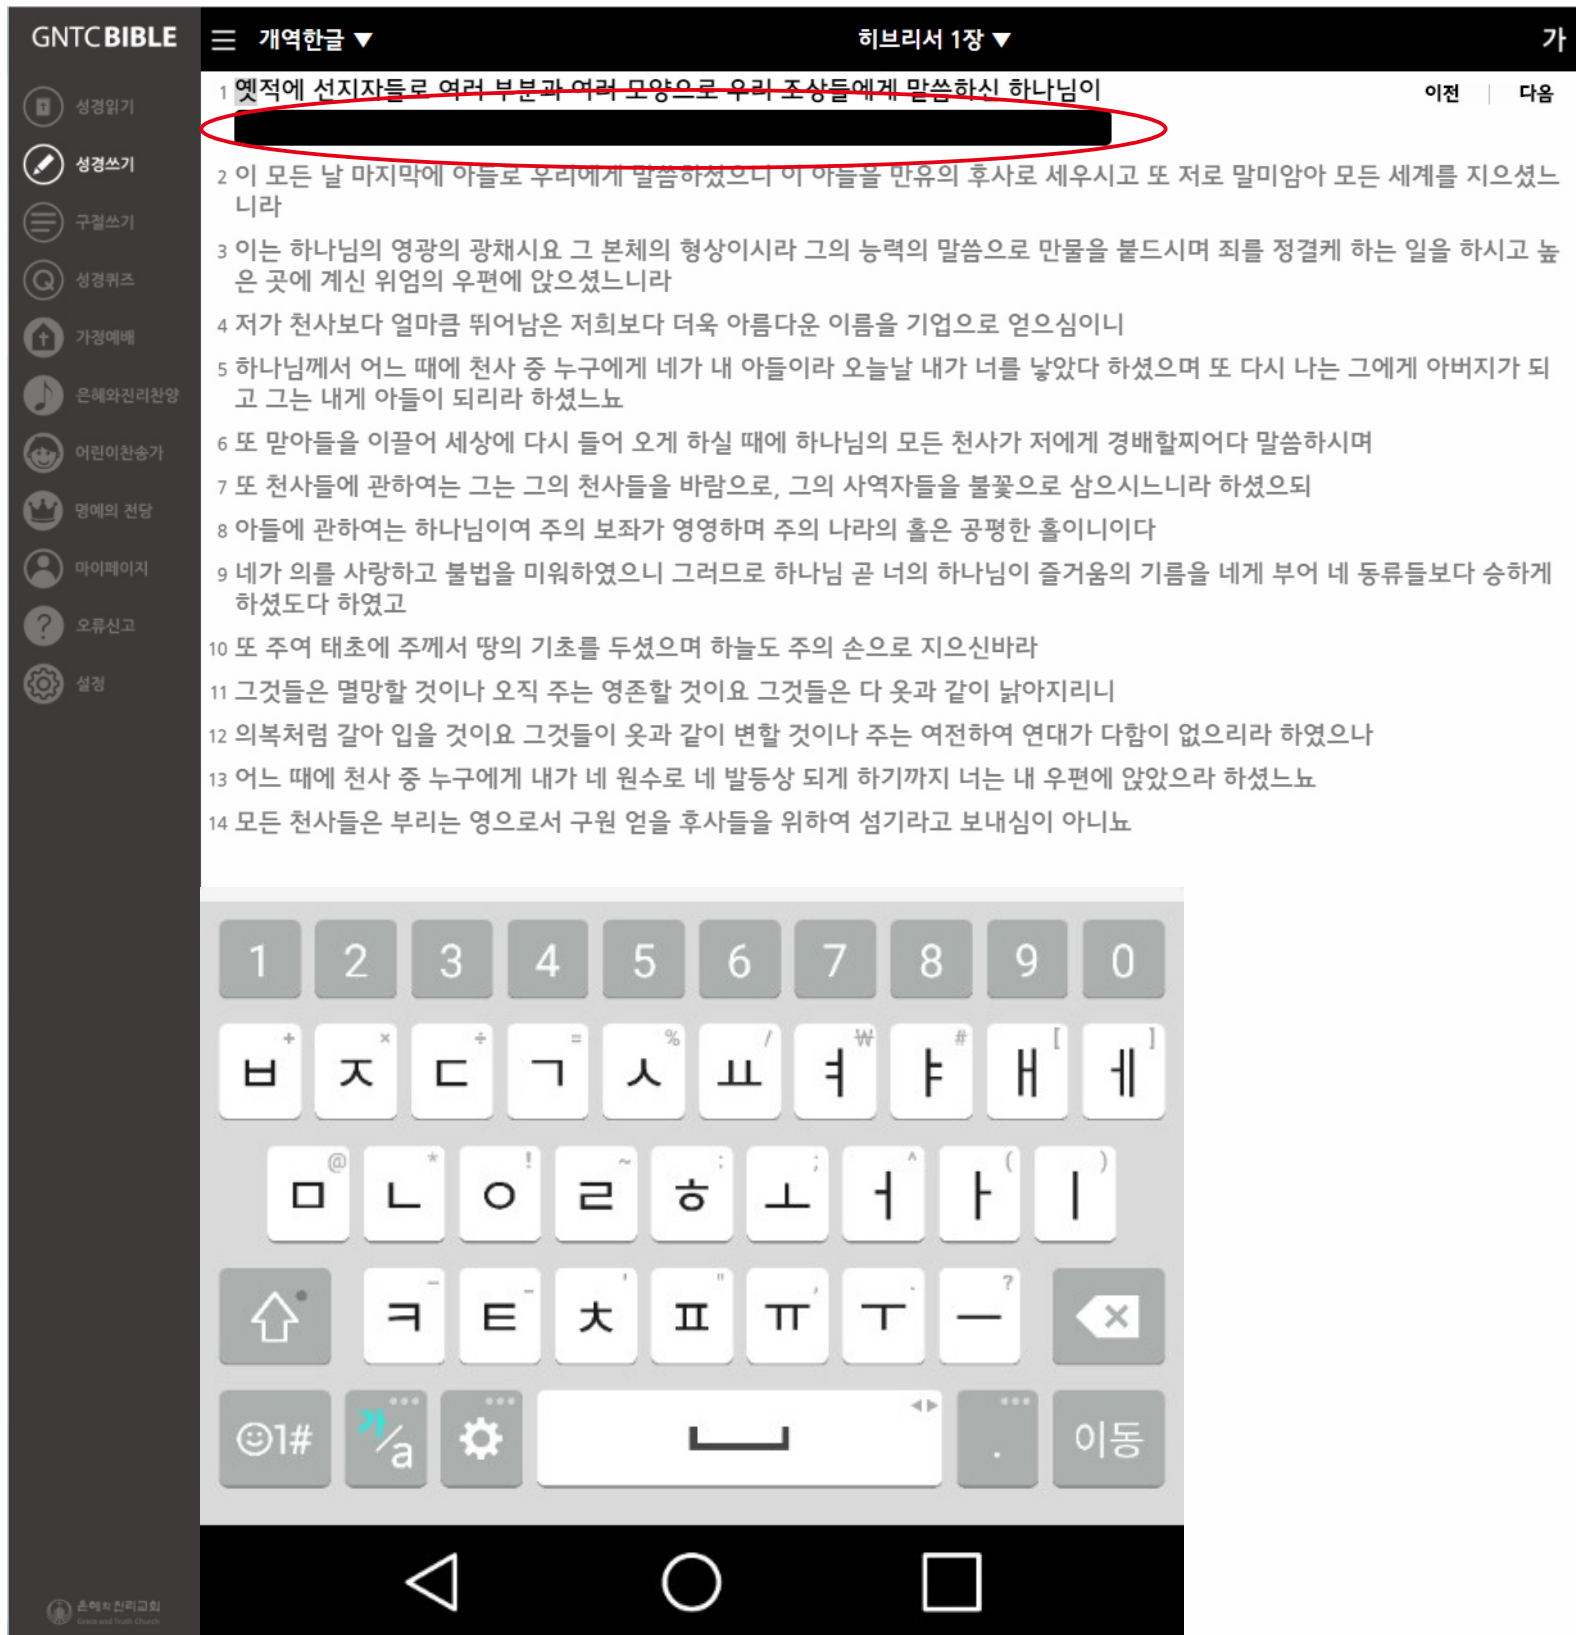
GNTCBIBLE
성경읽기
성경쓰기
구절쓰기
성경퀴즈
가정예배
은혜와진리찬양
어린이찬송가
명예의 전당
마이페이지
오류신고
설정
은혜와 진리교회

개역한글 ▼
히브리서 1장 ▼
가
이전
다음

1 옛적에 선지자들로 여러 부분과 여러 모양으로 우리 조상들에게 말씀하신 하나님이

2 이 모든 날 마지막에 아들로 우리에게 말씀하셨으니 이 아들을 만유의 후사로 세우시고 또 저로 말미암아 모든 세계를 지으셨느니라

3 이는 하나님의 영광의 광채시요 그 본체의 형상이시라 그의 능력의 말씀으로 만물을 붙드시며 죄를 정결케 하는 일을 하시고 높은 곳에 계신 위엄의 우편에 앉으셨느니라

4 저가 천사보다 얼마큼 뛰어남은 저희보다 더욱 아름다운 이름을 기업으로 얻으심이니

5 하나님께서 어느 때에 천사 중 누구에게 네가 내 아들이라 오늘날 내가 너를 낳았다 하셨으며 또 다시 나는 그에게 아버지가 되고 그는 내게 아들이 되리라 하셨느뇨

6 또 맏아들을 이끌어 세상에 다시 들어 오게 하실 때에 하나님의 모든 천사가 저에게 경배할찌어다 말씀하시며

7 또 천사들에 관하여는 그는 그의 천사들을 바람으로, 그의 사역자들을 불꽃으로 삼으시느니라 하셨으되

8 아들에 관하여는 하나님이여 주의 보좌가 영영하며 주의 나라의 홀은 공평한 홀이니이다

9 네가 의를 사랑하고 불법을 미워하였으니 그러므로 하나님 곧 너의 하나님이 즐거움의 기름을 네게 부어 네 동류들보다 승하게 하셨도다 하였고

10 또 주여 태초에 주께서 땅의 기초를 두셨으며 하늘도 주의 손으로 지으신바라

11 그것들은 멸망할 것이나 오직 주는 영존할 것이요 그것들은 다 옷과 같이 낡아지리니

12 의복처럼 갈아 입을 것이요 그것들이 옷과 같이 변할 것이나 주는 여전하여 연대가 다함이 없으리라 하였으나

13 어느 때에 천사 중 누구에게 내가 네 원수로 네 발등상 되게 하기까지 너는 내 우편에 앉았으라 하셨느뇨

14 모든 천사들은 부리는 영으로서 구원 얻을 후사들을 위하여 섬기라고 보내심이 아니뇨

1 2 3 4 5 6 7 8 9 0
ㅂ ㅈ ㄷ ㄱ ㅅ ㅛ ㅕ ㅑ ㅐ ㅔ
ㅁ ㄴ ㅇ ㄹ ㅎ ㅗ ㅓ ㅏ ㅣ
ㅋ ㅌ ㅊ ㅍ ㅠ ㅜ ㅡ
☺1# 가/a . 이동